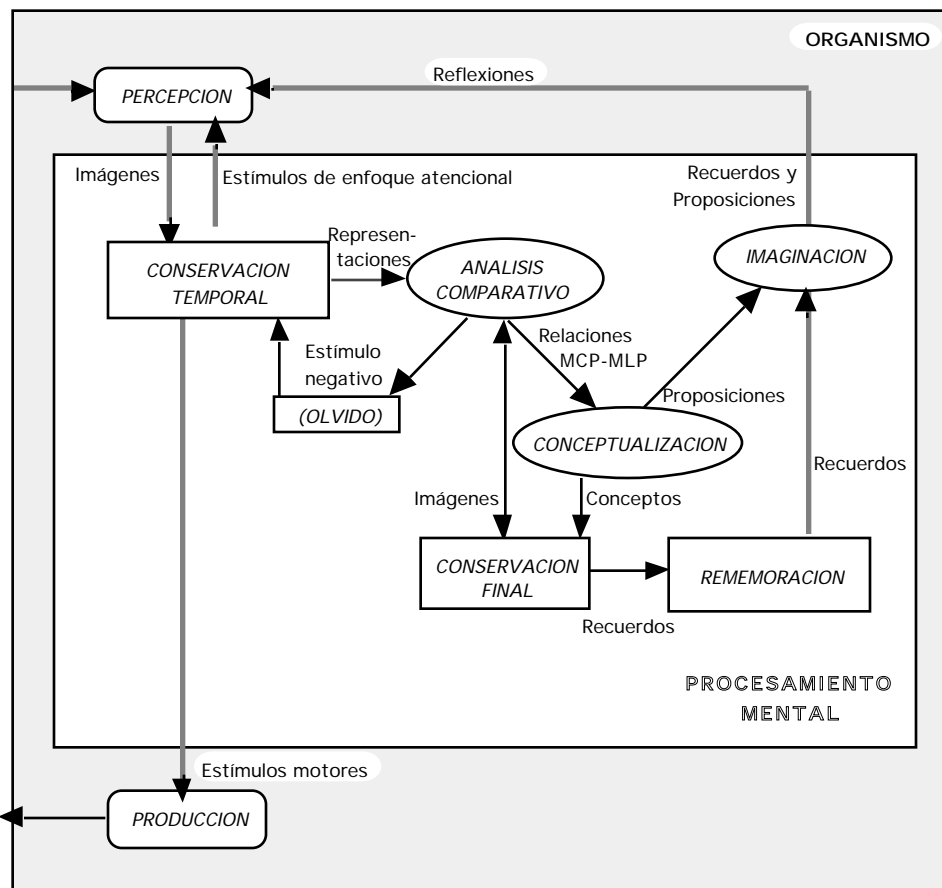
ORGANISMO

Reflexiones

PERCEPCION

Imágenes

Estímulos de enfoque atencional

Recuerdos y Proposiciones

Representaciones

CONSERVACION TEMPORAL

ANALISIS COMPARATIVO

IMAGINACION

Relaciones MCP-MLP

Estímulo negativo

(OLVIDO)

Proposiciones

CONCEPTUALIZACION

Recuerdos

Imágenes

Conceptos

CONSERVACION FINAL

REMEMORACION

Recuerdos

PROCESAMIENTO MENTAL

Estímulos motores

PRODUCCION